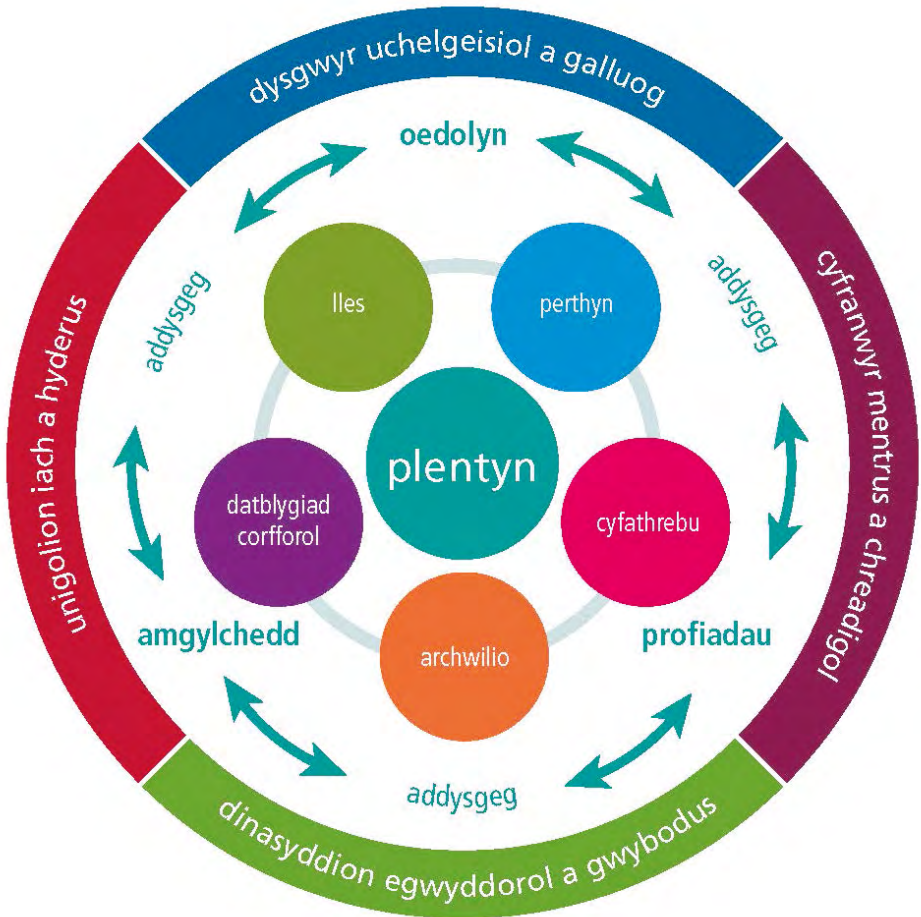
dysgwyr uchelgeisiol a galluog

cyfranwyr mentrus a chreadigol

dinasyddion egwyddorol a gwybodus

unigolion iach a hyderus

oedolyn

addysgeg

addysgeg

addysgeg

amgylchedd

profiadau

lles

perthyn

plentyn

datblygiad corfforol

cyfathrebu

archwilio